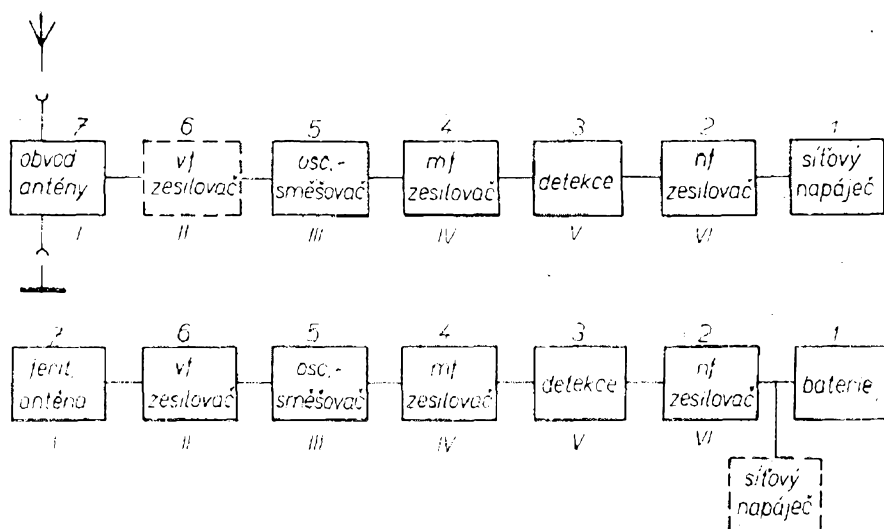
7
obvod antény
I

6
vf zesilovač
II

5
osc.-směšovač
III

4
mf zesilovač
IV

3
detekce
V

2
nf zesilovač
VI

1
síťový napáječ

7
ferit. anténa
I

6
vf zesilovač
II

5
osc.-směšovač
III

4
mf zesilovač
IV

3
detekce
V

2
nf zesilovač
VI

1
baterie

síťový napáječ